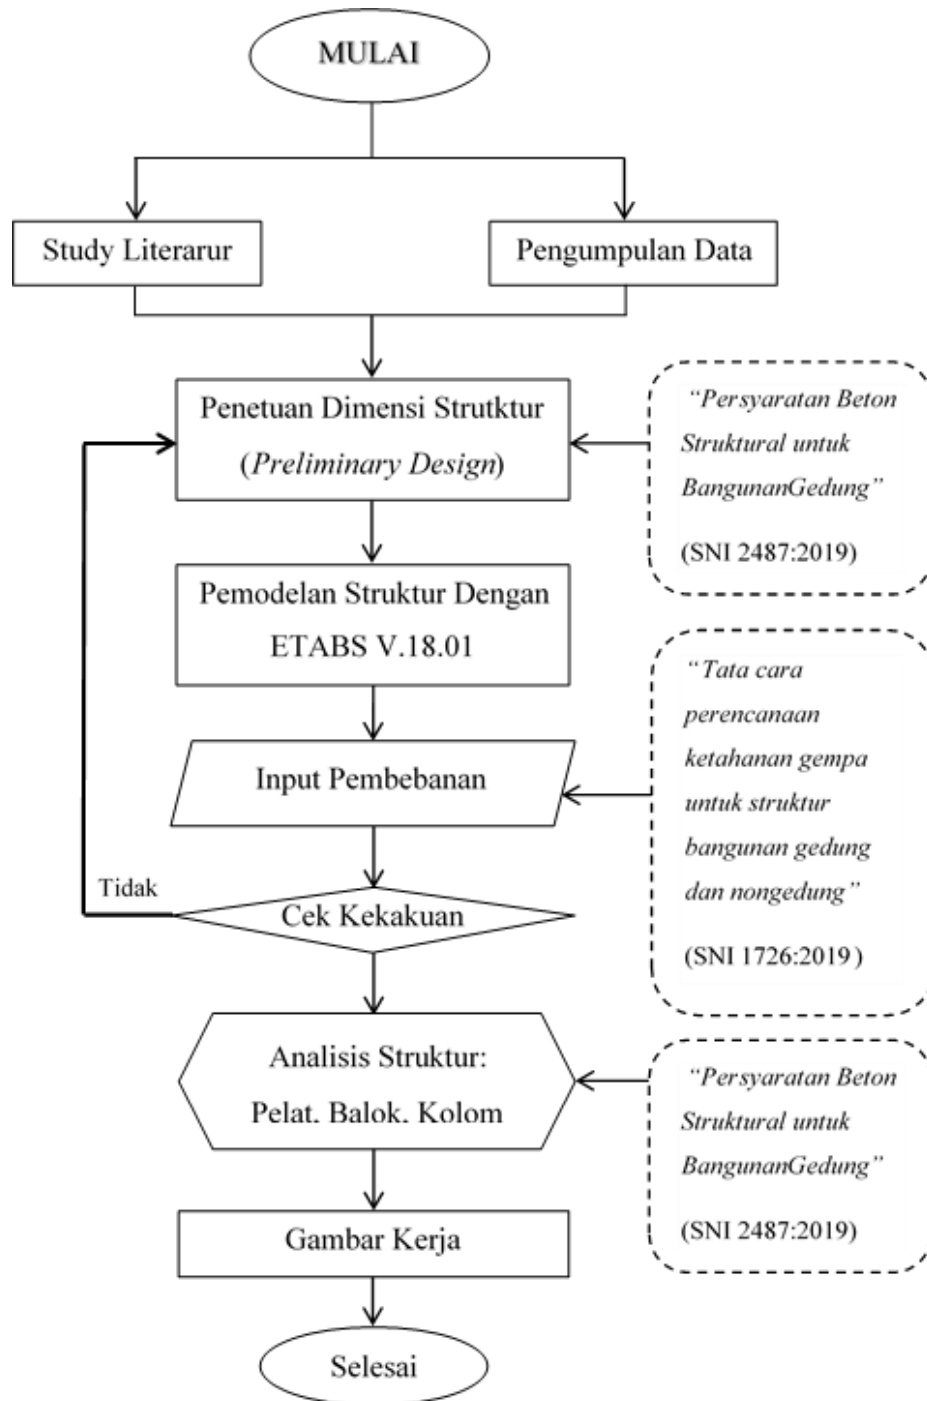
MULAI

Study Literarur

Pengumpulan Data

Penetuan Dimensi Strutktur (Preliminary Design)

"Persyaratan Beton Struktural untuk BangunanGedung"

(SNI 2487:2019)

Pemodelan Struktur Dengan ETABS V.18.01

"Tata cara perencanaan ketahanan gempa untuk struktur bangunan gedung dan nongedung"

(SNI 1726:2019 )

Input Pembebanan

Tidak

Cek Kekakuan

Analisis Struktur: Pelat. Balok. Kolom

"Persyaratan Beton Struktural untuk BangunanGedung"

(SNI 2487:2019)

Gambar Kerja

Selesai